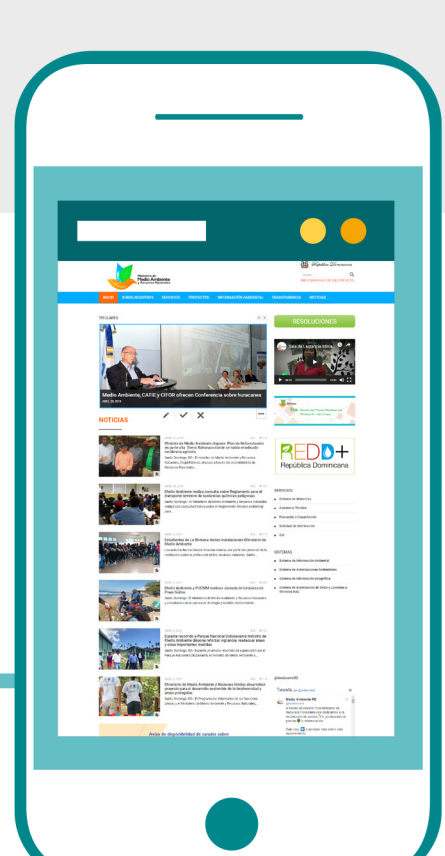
Ministerio de Medio Ambiente y Recursos Naturales

República Dominicana

INICIO

SOBRE NOSOTROS

SERVICIOS

PROYECTOS

INFORMACIÓN AMBIENTAL

TRANSPARENCIA

NOTICIAS

TITULARES

Medio Ambiente, CATIE y CIFOR ofrecen Conferencia sobre humedales

NOTICIAS

RESOLUCIONES

REDD+
República Dominicana

SERVICIOS

SISTEMAS

Tweets